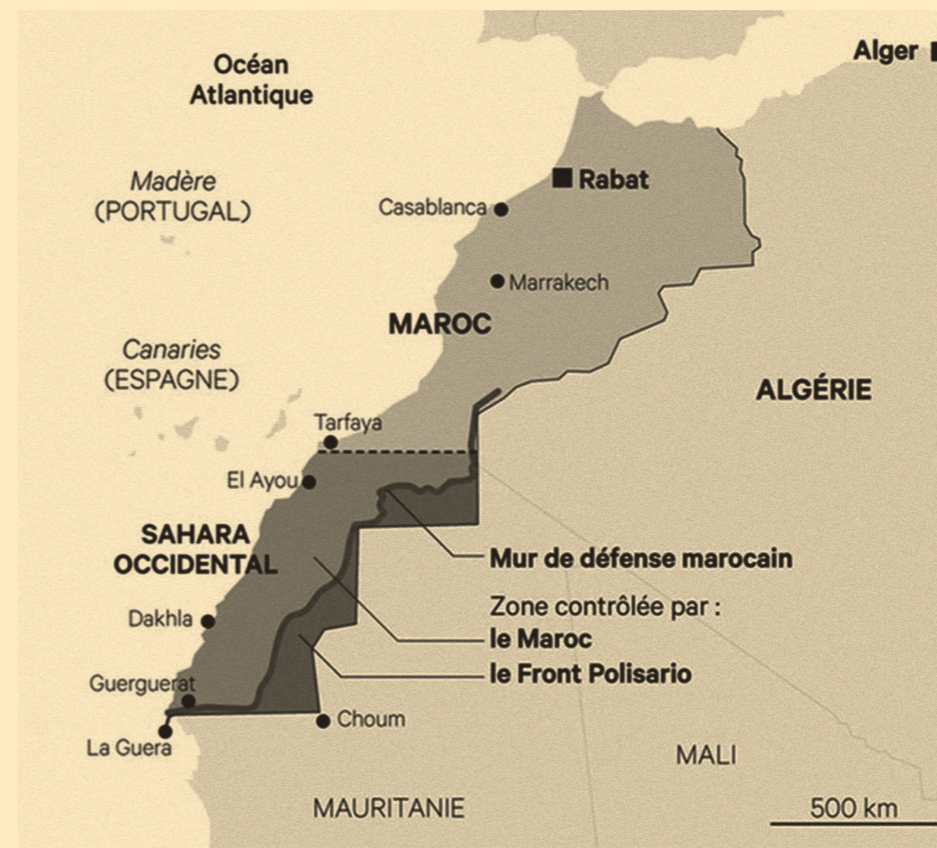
Océan Atlantique

Alger

Madère (PORTUGAL)

Rabat

Casablanca

Marrakech

MAROC

Canaries (ESPAGNE)

ALGÉRIE

Tarfaya

El Ayoun

SAHARA OCCIDENTAL

Mur de défense marocain

Zone contrôlée par :
le Maroc
le Front Polisario

Dakhla

Guerguerat

Choum

La Guera

MALI

MAURITANIE

500 km